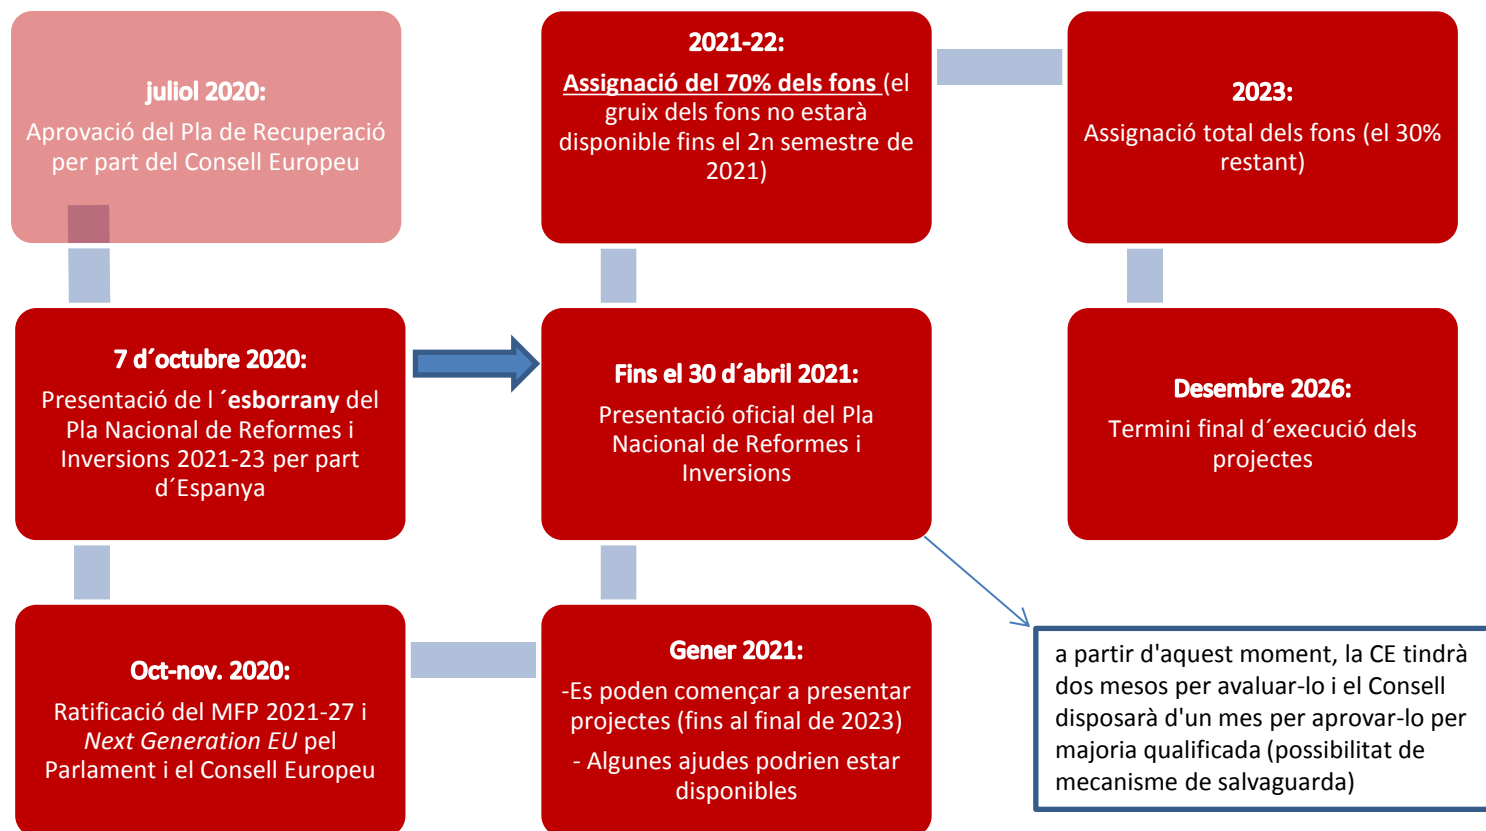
juliol 2020:
Aprovació del Pla de Recuperació per part del Consell Europeu

2021-22:
Assignació del 70% dels fons (el gruix dels fons no estarà disponible fins el 2n semestre de 2021)

2023:
Assignació total dels fons (el 30% restant)

7 d´octubre 2020:
Presentació de l ´esborrany del Pla Nacional de Reformes i Inversions 2021-23 per part d´Espanya

Fins el 30 d´abril 2021:
Presentació oficial del Pla Nacional de Reformes i Inversions

Desembre 2026:
Termini final d´execució dels projectes

Oct-nov. 2020:
Ratificació del MFP 2021-27 i *Next Generation EU* pel Parlament i el Consell Europeu

Gener 2021:
-Es poden començar a presentar projectes (fins al final de 2023)
- Algunes ajudes podrien estar disponibles

a partir d'aquest moment, la CE tindrà dos mesos per avaluar-lo i el Consell disposarà d'un mes per aprovar-lo per majoria qualificada (possibilitat de mecanisme de salvaguarda)